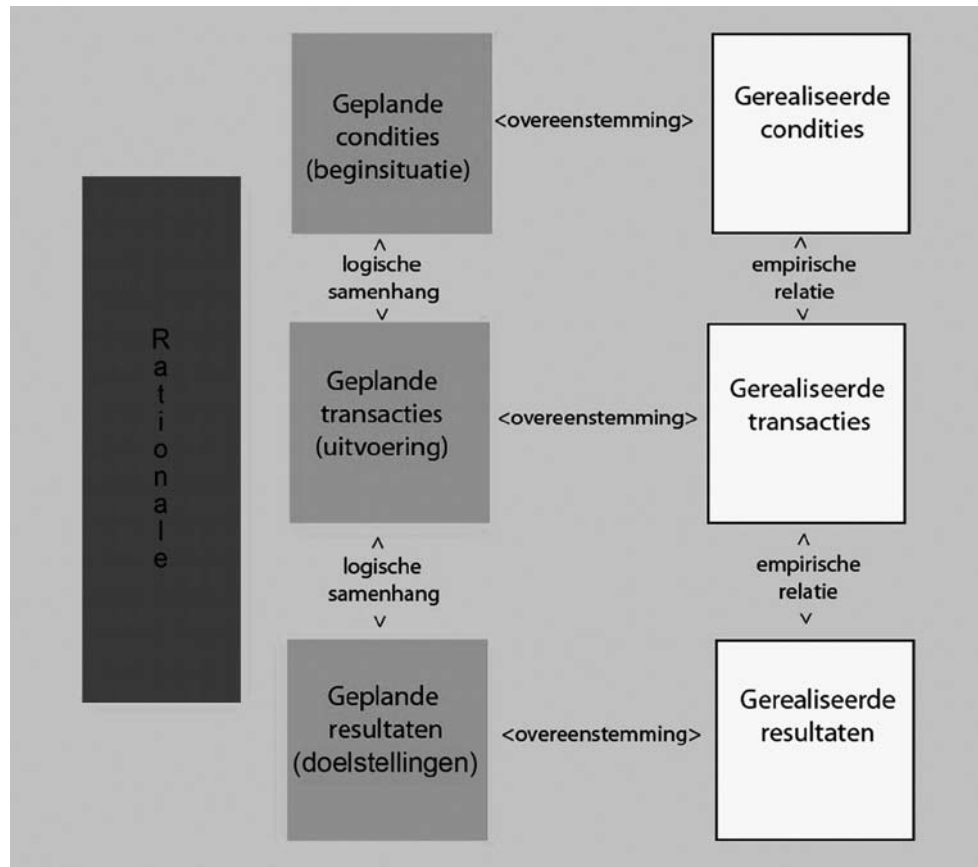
Rationale

Geplande condities (beginsituatie)

<overeenstemming>

Gerealiseerde condities

^
logische samenhang
v

^
empirische relatie
v

Geplande transacties (uitvoering)

<overeenstemming>

Gerealiseerde transacties

^
logische samenhang
v

^
empirische relatie
v

Geplande resultaten (doelstellingen)

<overeenstemming>

Gerealiseerde resultaten